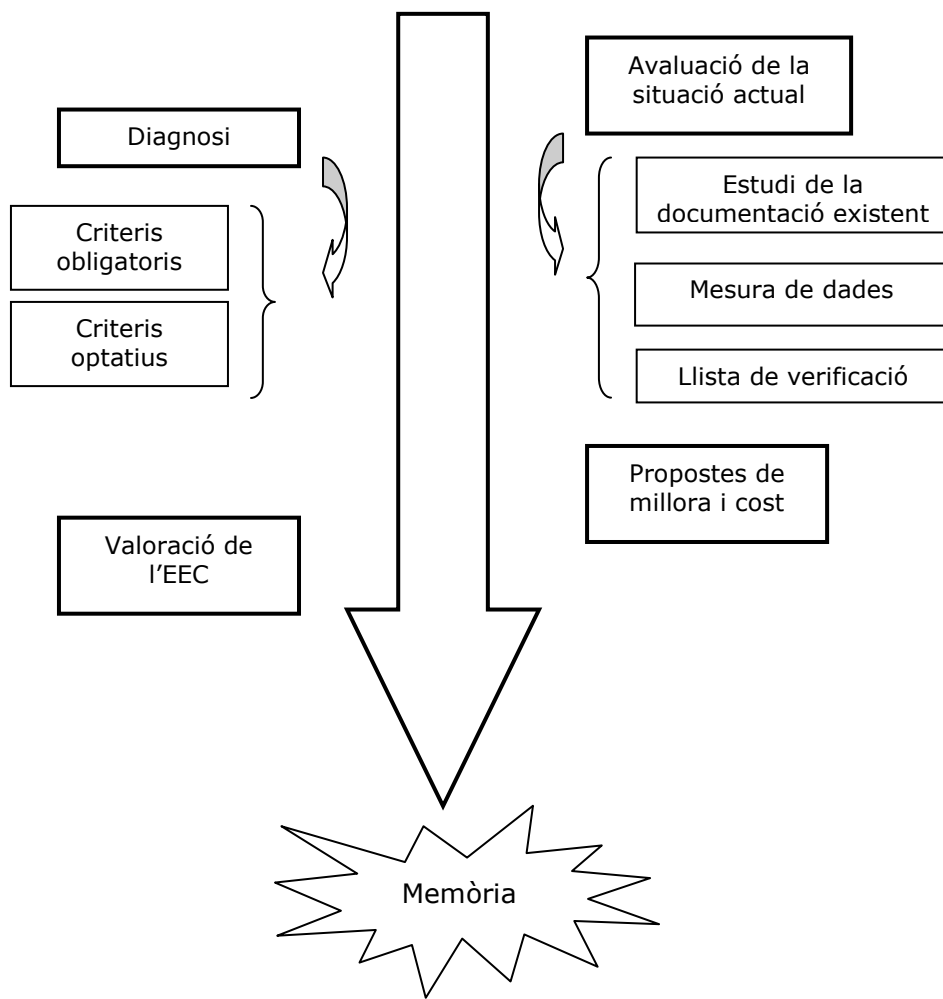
Avaluació de la situació actual

Diagnosi

Estudi de la documentació existent

Criteris obligatoris

Mesura de dades

Criteris optatius

Llista de verificació

Propostes de millora i cost

Valoració de l'EEC

Memòria